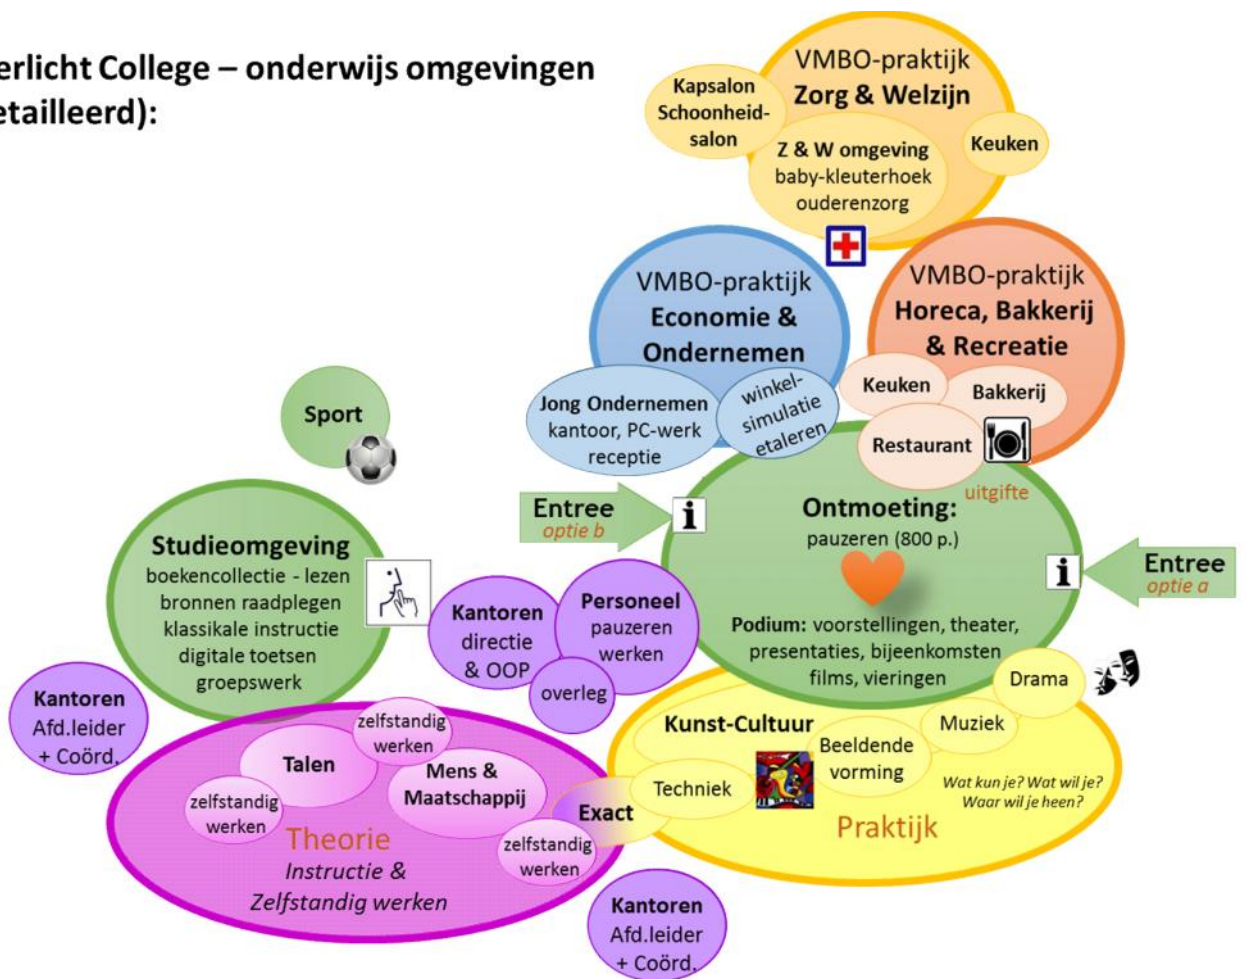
erlicht College – onderwijs omgevingen
etailleerd):

VMBO-praktijk
Zorg & Welzijn
Kapsalon Schoonheidsalon
Keuken
Z & W omgeving
baby-kleuterhoek
ouderenzorg

VMBO-praktijk
Economie & Ondernemen
Jong Ondernemen
kantoor, PC-werk
receptie
winkelsimulatie
etaleren

VMBO-praktijk
Horeca, Bakkerij & Recreatie
Keuken
Bakkerij
Restaurant
uitgifte

Sport

Entree
optie b

Ontmoeting:
pauzeren (800 p.)
Podium: voorstellingen, theater, presentaties, bijeenkomsten films, vieringen

Entree
optie a

Studieomgeving
boekencollectie - lezen
bronnen raadplegen
klassikale instructie
digitale toetsen
groepswerk

Kantoren
directie
& OOP

Personeel
pauzeren
werken

overleg

Kantoren
Afd.leider
+ Coörd.

zelfstandig werken
Talen
Mens & Maatschappij
zelfstandig werken
Theorie
Instructie & Zelfstandig werken
Exact
zelfstandig werken

Drama
Kunst-Cultuur
Muziek
Beeldende vorming
Techniek
Wat kun je? Wat wil je? Waar wil je heen?
Praktijk

Kantoren
Afd.leider
+ Coörd.